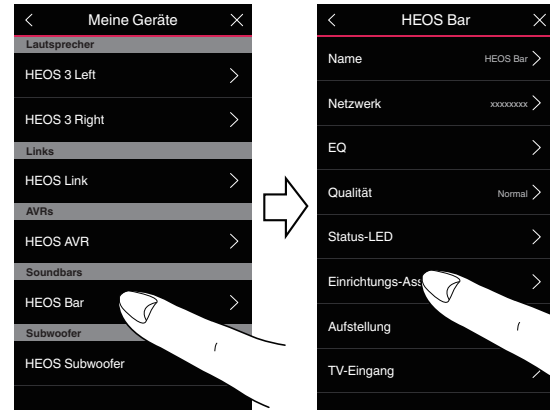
Meine Geräte

Lautsprecher

HEOS 3 Left

HEOS 3 Right

Links

HEOS Link

AVRs

HEOS AVR

Soundbars

HEOS Bar

Subwoofer

HEOS Subwoofer

HEOS Bar

Name HEOS Bar

Netzwerk xxxxxxxx

EQ

Qualität Normal

Status-LED

Einrichtungs-Ass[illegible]

Aufstellung

TV-Eingang